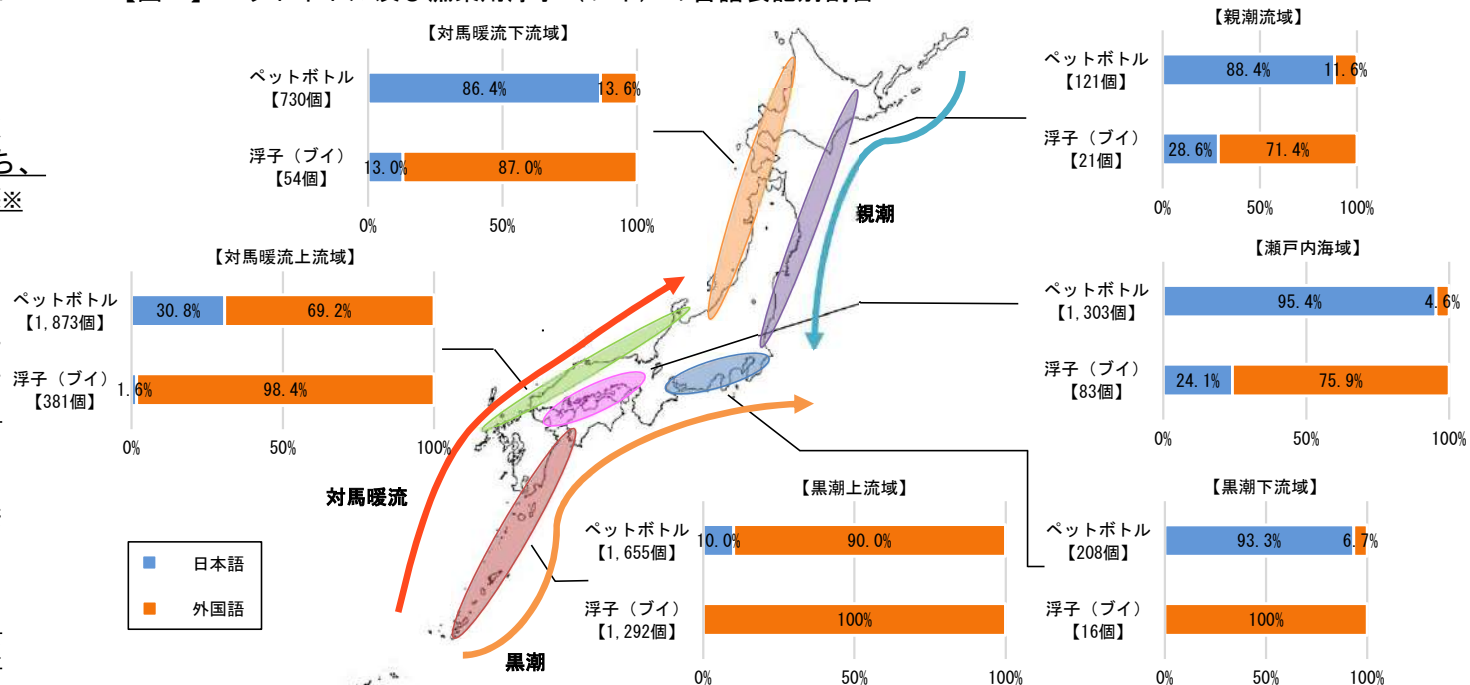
【図 】 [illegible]

ら、
※

【対馬暖流下流域】

| | | |
|---|---|---|
| ペットボトル【730個】 | 86.4% | 13.6% |
| 浮子（ブイ）【54個】 | 13.0% | 87.0% |

0% 50% 100%

【親潮流域】

| | | |
|---|---|---|
| ペットボトル【121個】 | 88.4% | 11.6% |
| 浮子（ブイ）【21個】 | 28.6% | 71.4% |

0% 50% 100%

親潮

【対馬暖流上流域】

| | | |
|---|---|---|
| ペットボトル【1,873個】 | 30.8% | 69.2% |
| 浮子（ブイ）【381個】 | 1.6% | 98.4% |

0% 50% 100%

【瀬戸内海域】

| | | |
|---|---|---|
| ペットボトル【1,303個】 | 95.4% | 4.6% |
| 浮子（ブイ）【83個】 | 24.1% | 75.9% |

0% 50% 100%

対馬暖流

【黒潮上流域】

| | | |
|---|---|---|
| ペットボトル【1,655個】 | 10.0% | 90.0% |
| 浮子（ブイ）【1,292個】 | | 100% |

0% 50% 100%

【黒潮下流域】

| | | |
|---|---|---|
| ペットボトル【208個】 | 93.3% | 6.7% |
| 浮子（ブイ）【16個】 | | 100% |

0% 50% 100%

日本語
外国語

黒潮